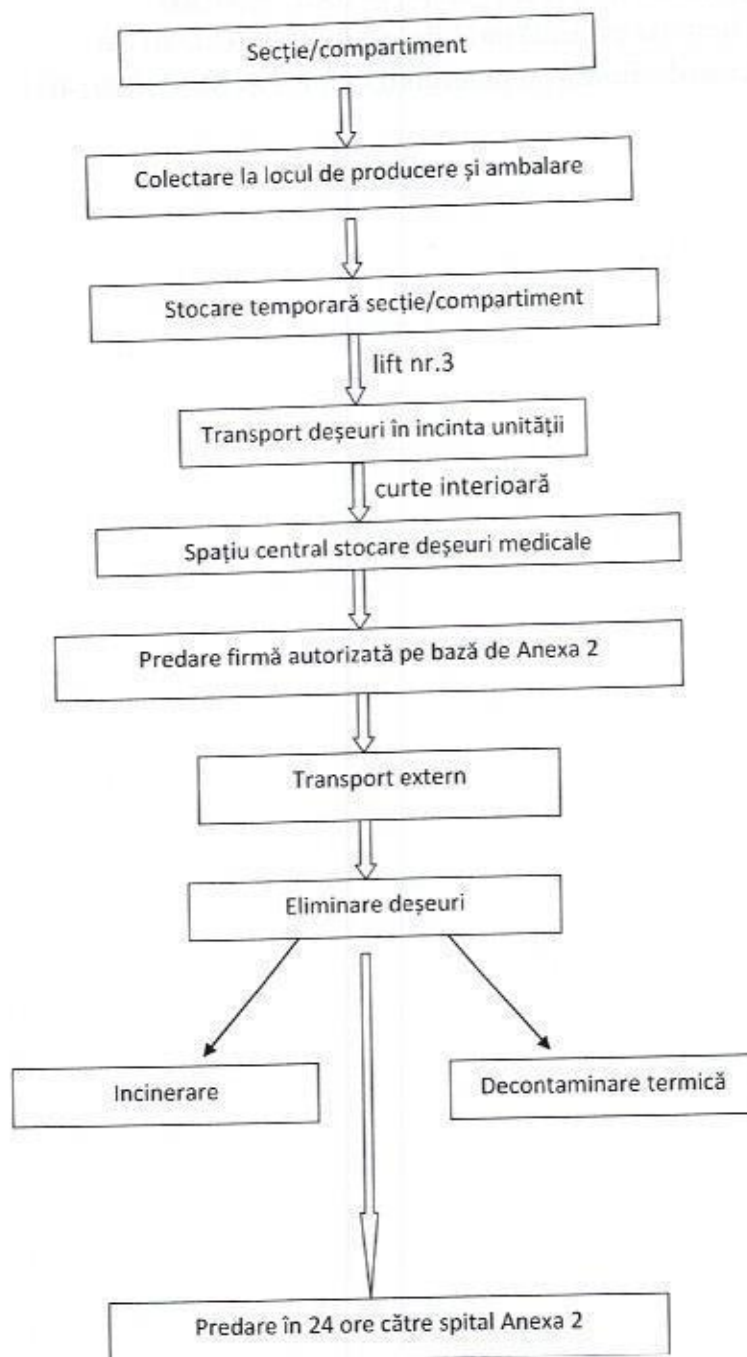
Secție/compartiment

Colectare la locul de producere și ambalare

Stocare temporară secție/compartiment

lift nr.3

Transport deșeuri în incinta unității

curte interioară

Spațiu central stocare deșeuri medicale

Predare firmă autorizată pe bază de Anexa 2

Transport extern

Eliminare deșeuri

Incinerare

Decontaminare termică

Predare în 24 ore către spital Anexa 2